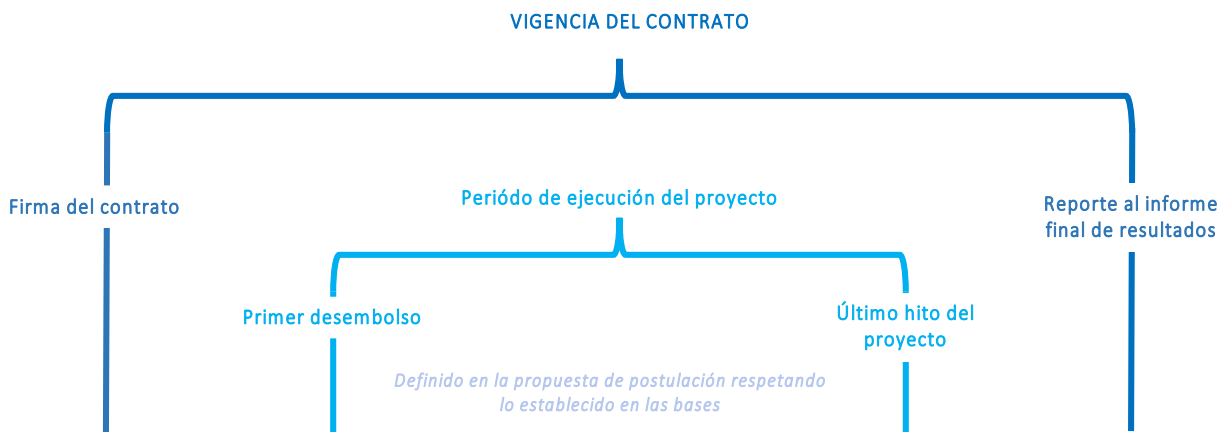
VIGENCIA DEL CONTRATO

Firma del contrato

Período de ejecución del proyecto

Reporte al informe final de resultados

Primer desembolso

Último hito del proyecto

Definido en la propuesta de postulación respetando lo establecido en las bases